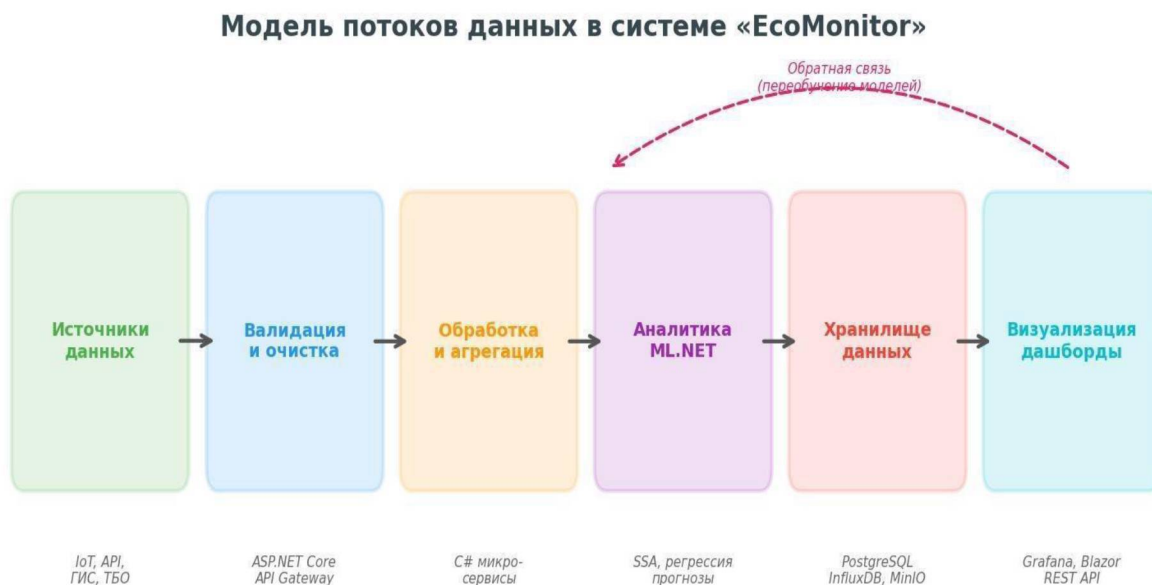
Модель потоков данных в системе «EcoMonitor»

Обратная связь (переобучение моделей)

Источники данных

Валидация и очистка

Обработка и агрегация

Аналитика ML.NET

Хранилище данных

Визуализация дашборды

IoT, API, ГИС, ТБО

ASP.NET Core API Gateway

C# микро-сервисы

SSA, регрессия прогнозы

PostgreSQL InfluxDB, MinIO

Grafana, Blazor REST API